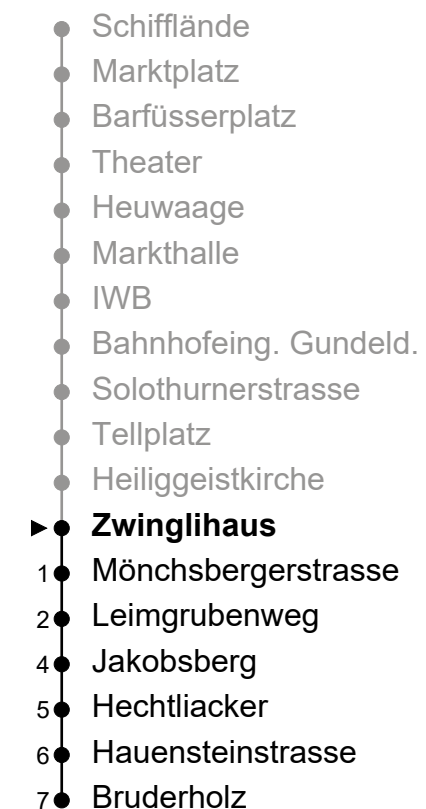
Schifflände
Marktplatz
Barfüsserplatz
Theater
Heuwaage
Markthalle
IWB
Bahnhofeing. Gundeld.
Solothurnerstrasse
Tellplatz
Heiliggeistkirche
► **Zwinglihaus**
1 Mönchsbergerstrasse
2 Leimgrubenweg
4 Jakobsberg
5 Hechtliacker
6 Hauensteinstrasse
7 Bruderholz